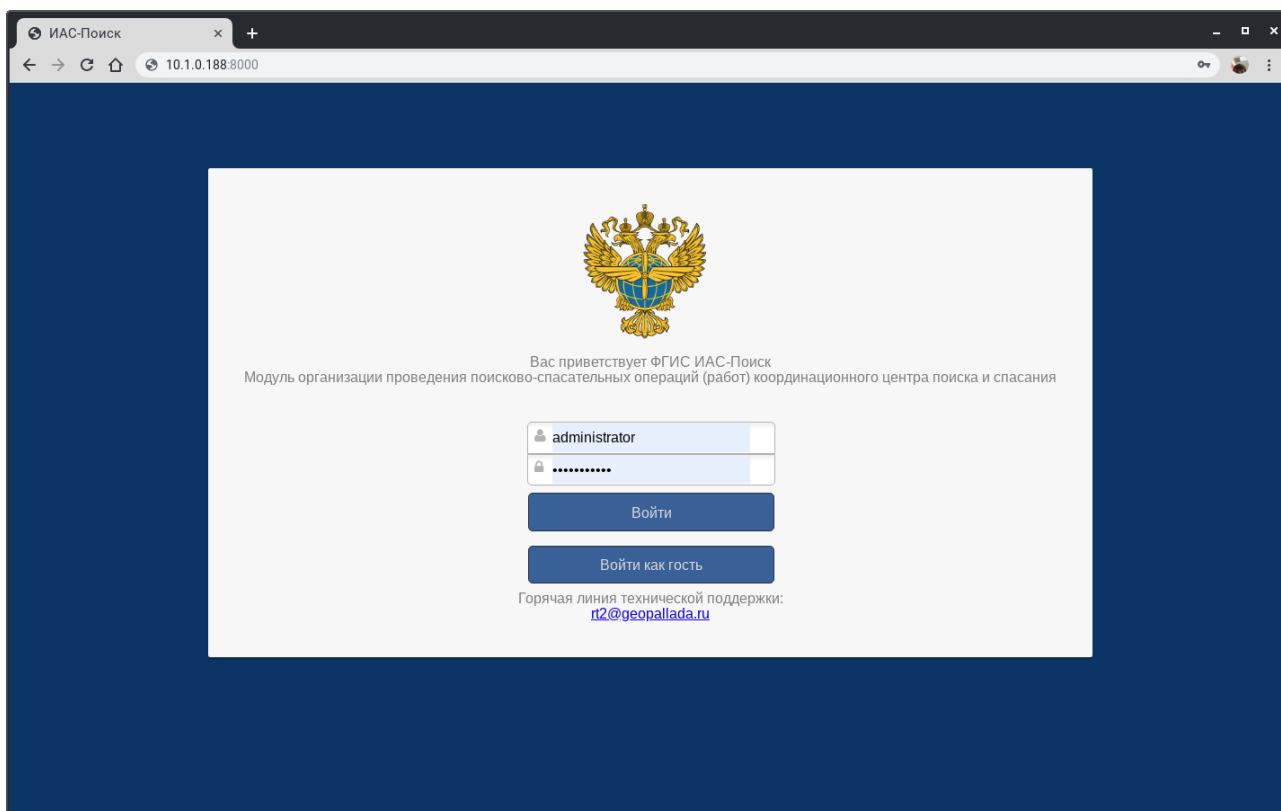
ИАС-Поиск ×
+
10.1.0.188:8000

Вас приветствует ФГИС ИАС-Поиск
Модуль организации проведения поисково-спасательных операций (работ) координационного центра поиска и спасания

administrator
•••••••••••

Войти

Войти как гость

Горячая линия технической поддержки:
rt2@geopallada.ru